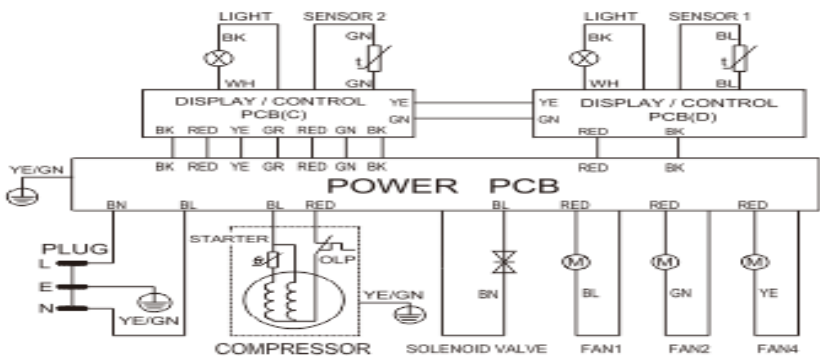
LIGHT
SENSOR 2
BK
GN
t
WH
GN

LIGHT
SENSOR 1
BK
BL
t
WH
BL

DISPLAY / CONTROL
PCB(C)
YE
GN
BK RED YE GR RED GN BK

YE
GN
DISPLAY / CONTROL
PCB(D)
RED BK

YE/GN
BK RED YE GR RED GN BK
RED BK
POWER PCB
BN BL
BL RED
BL
RED RED RED

PLUG
L
E
N
YE/GN
STARTER
OLP
YE/GN
BN
M
BL
M
GN
M
YE

COMPRESSOR
SOLENOID VALVE
FAN1
FAN2
FAN4